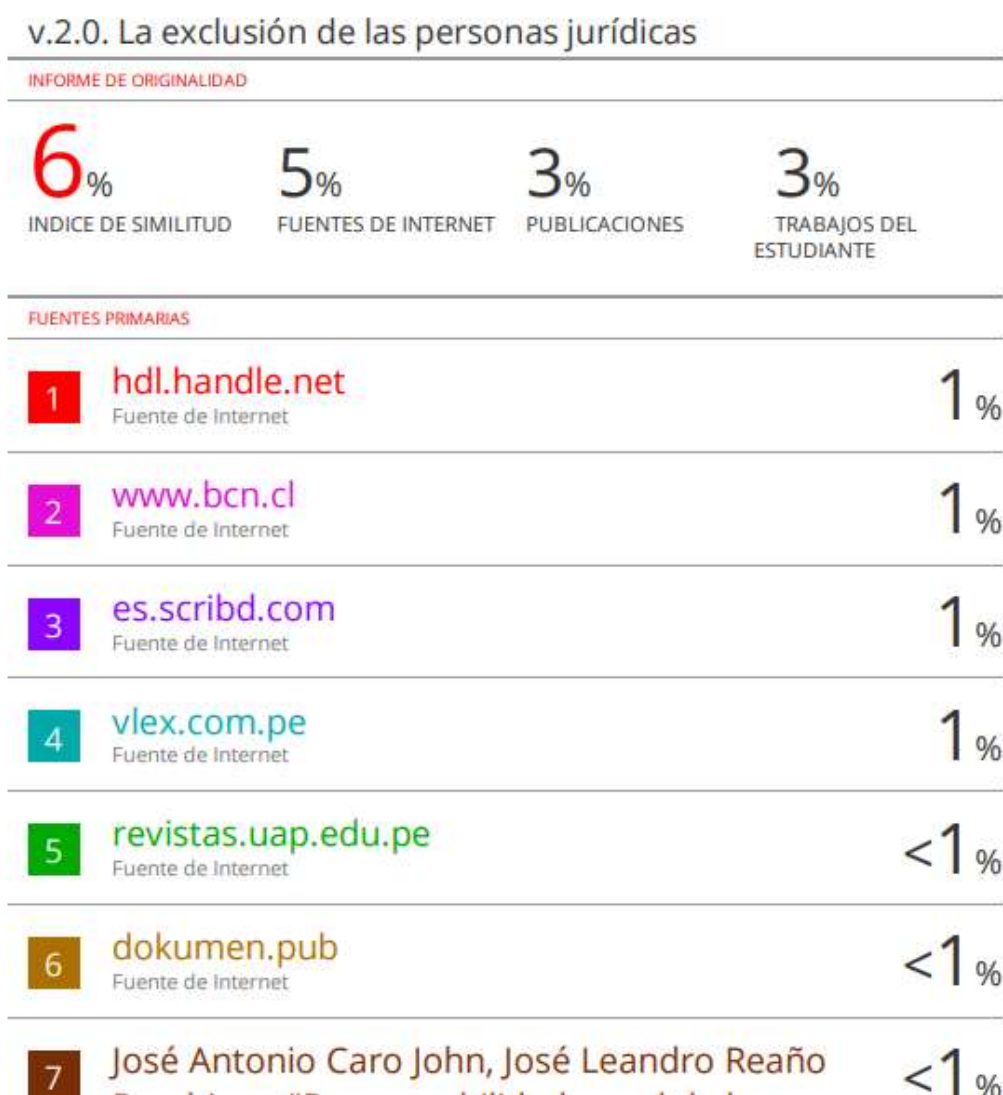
v.2.0. La exclusión de las personas jurídicas

INFORME DE ORIGINALIDAD

6%
INDICE DE SIMILITUD

5%
FUENTES DE INTERNET

3%
PUBLICACIONES

3%
TRABAJOS DEL ESTUDIANTE

FUENTES PRIMARIAS

| | | |
|---|---|---|
| 1 | hdl.handle.net<br>Fuente de Internet | 1% |
| 2 | www.bcn.cl<br>Fuente de Internet | 1% |
| 3 | es.scribd.com<br>Fuente de Internet | 1% |
| 4 | vlex.com.pe<br>Fuente de Internet | 1% |
| 5 | revistas.uap.edu.pe<br>Fuente de Internet | <1% |
| 6 | dokumen.pub<br>Fuente de Internet | <1% |
| 7 | José Antonio Caro John, José Leandro Reaño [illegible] | <1% |